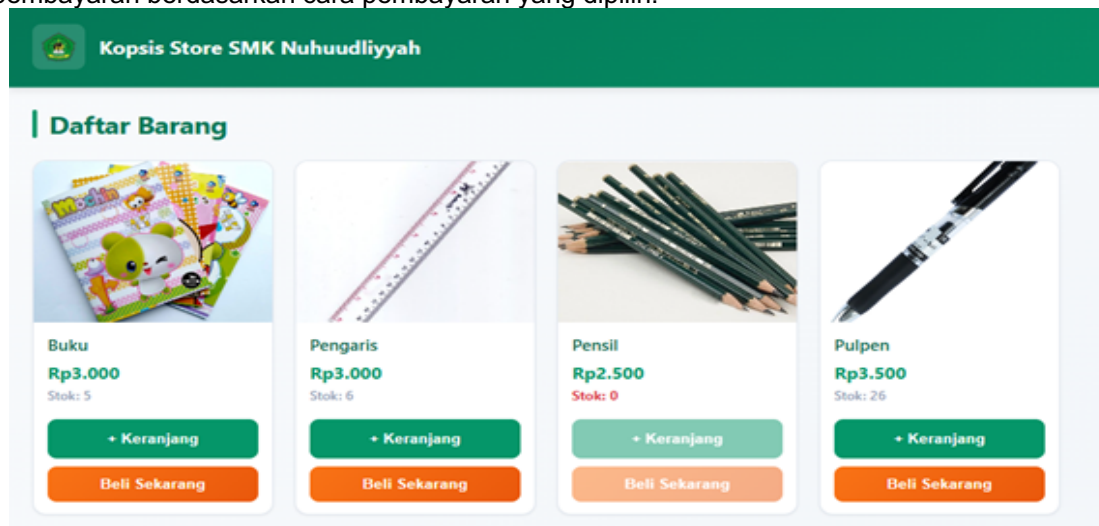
pembayaran berdasarkan cara pembayaran yang dipilih.

Kopsis Store SMK Nuhuudliyyah

Daftar Barang

Buku
Rp3.000
Stok: 5
+ Keranjang
Beli Sekarang

Pengaris
Rp3.000
Stok: 6
+ Keranjang
Beli Sekarang

Pensil
Rp2.500
Stok: 0
+ Keranjang
Beli Sekarang

Pulpen
Rp3.500
Stok: 26
+ Keranjang
Beli Sekarang